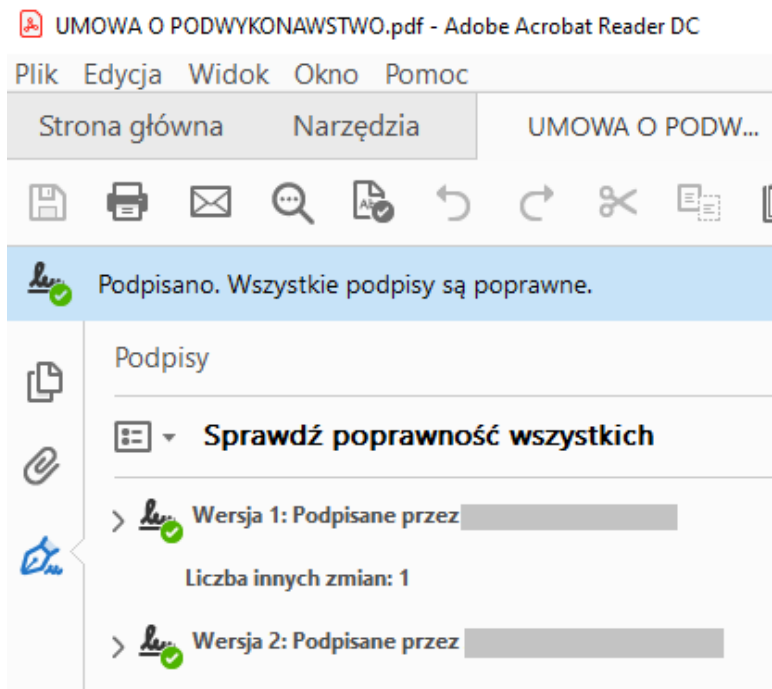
UMOWA O PODWYKONAWSTWO.pdf - Adobe Acrobat Reader DC

Plik Edycja Widok Okno Pomoc

Strona główna Narzędzia UMOWA O PODW...

Podpisano. Wszystkie podpisy są poprawne.

Podpisy

Sprawdź poprawność wszystkich

Wersja 1: Podpisane przez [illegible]

Liczba innych zmian: 1

Wersja 2: Podpisane przez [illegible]